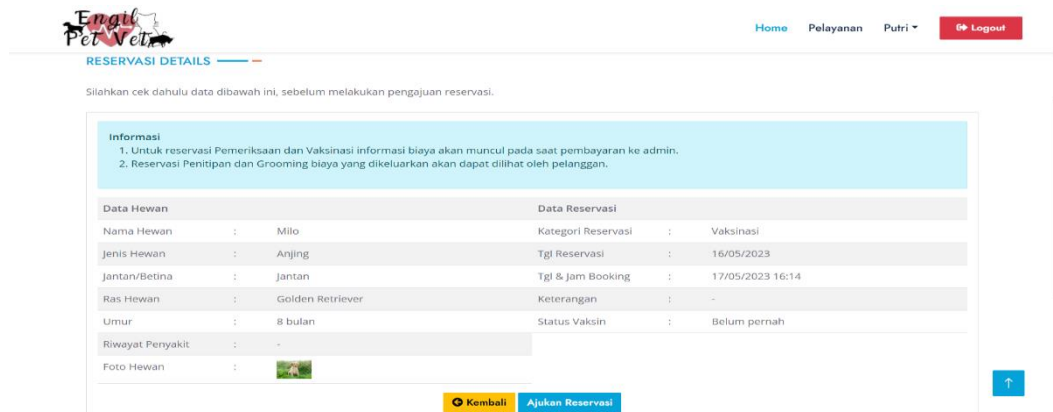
Engil Pet Vet

Home Pelayanan Putri Logout

RESERVASI DETAILS

Silahkan cek dahulu data dibawah ini, sebelum melakukan pengajuan reservasi.

Informasi
1. Untuk reservasi Pemeriksaan dan Vaksinasi informasi biaya akan muncul pada saat pembayaran ke admin.
2. Reservasi Penitipan dan Grooming biaya yang dikeluarkan akan dapat dilihat oleh pelanggan.

| Data Hewan | | |
|---|---|---|
| Nama Hewan | : | Milo |
| Jenis Hewan | : | Anjing |
| Jantan/Betina | : | Jantan |
| Ras Hewan | : | Golden Retriever |
| Umur | : | 8 bulan |
| Riwayat Penyakit | : | - |
| Foto Hewan | : | |

| Data Reservasi | | |
|---|---|---|
| Kategori Reservasi | : | Vaksinasi |
| Tgl Reservasi | : | 16/05/2023 |
| Tgl & Jam Booking | : | 17/05/2023 16:14 |
| Keterangan | : | - |
| Status Vaksin | : | Belum pernah |

Kembali Ajukan Reservasi